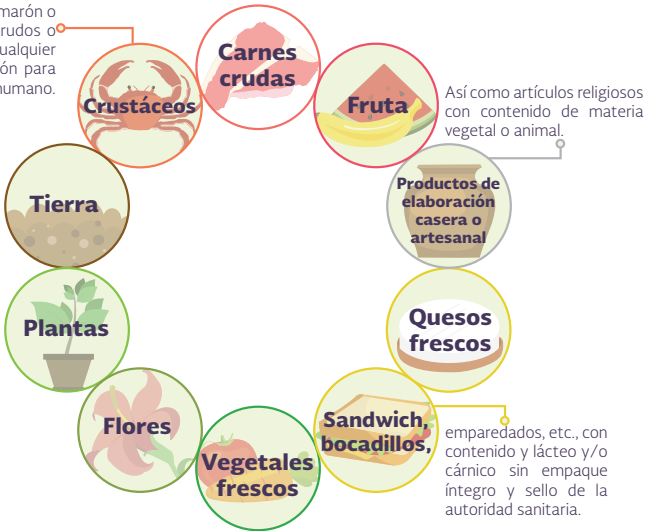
marón o
rudos o
ualquier
ón para
humano.

Crustáceos

Carnes crudas

Fruta

Así como artículos religiosos con contenido de materia vegetal o animal.

Productos de elaboración casera o artesanal

Quesos frescos

Sandwich, bocadillos,

emparedados, etc., con contenido y lácteo y/o cárnico sin empaque íntegro y sello de la autoridad sanitaria.

Vegetales frescos

Flores

Plantas

Tierra